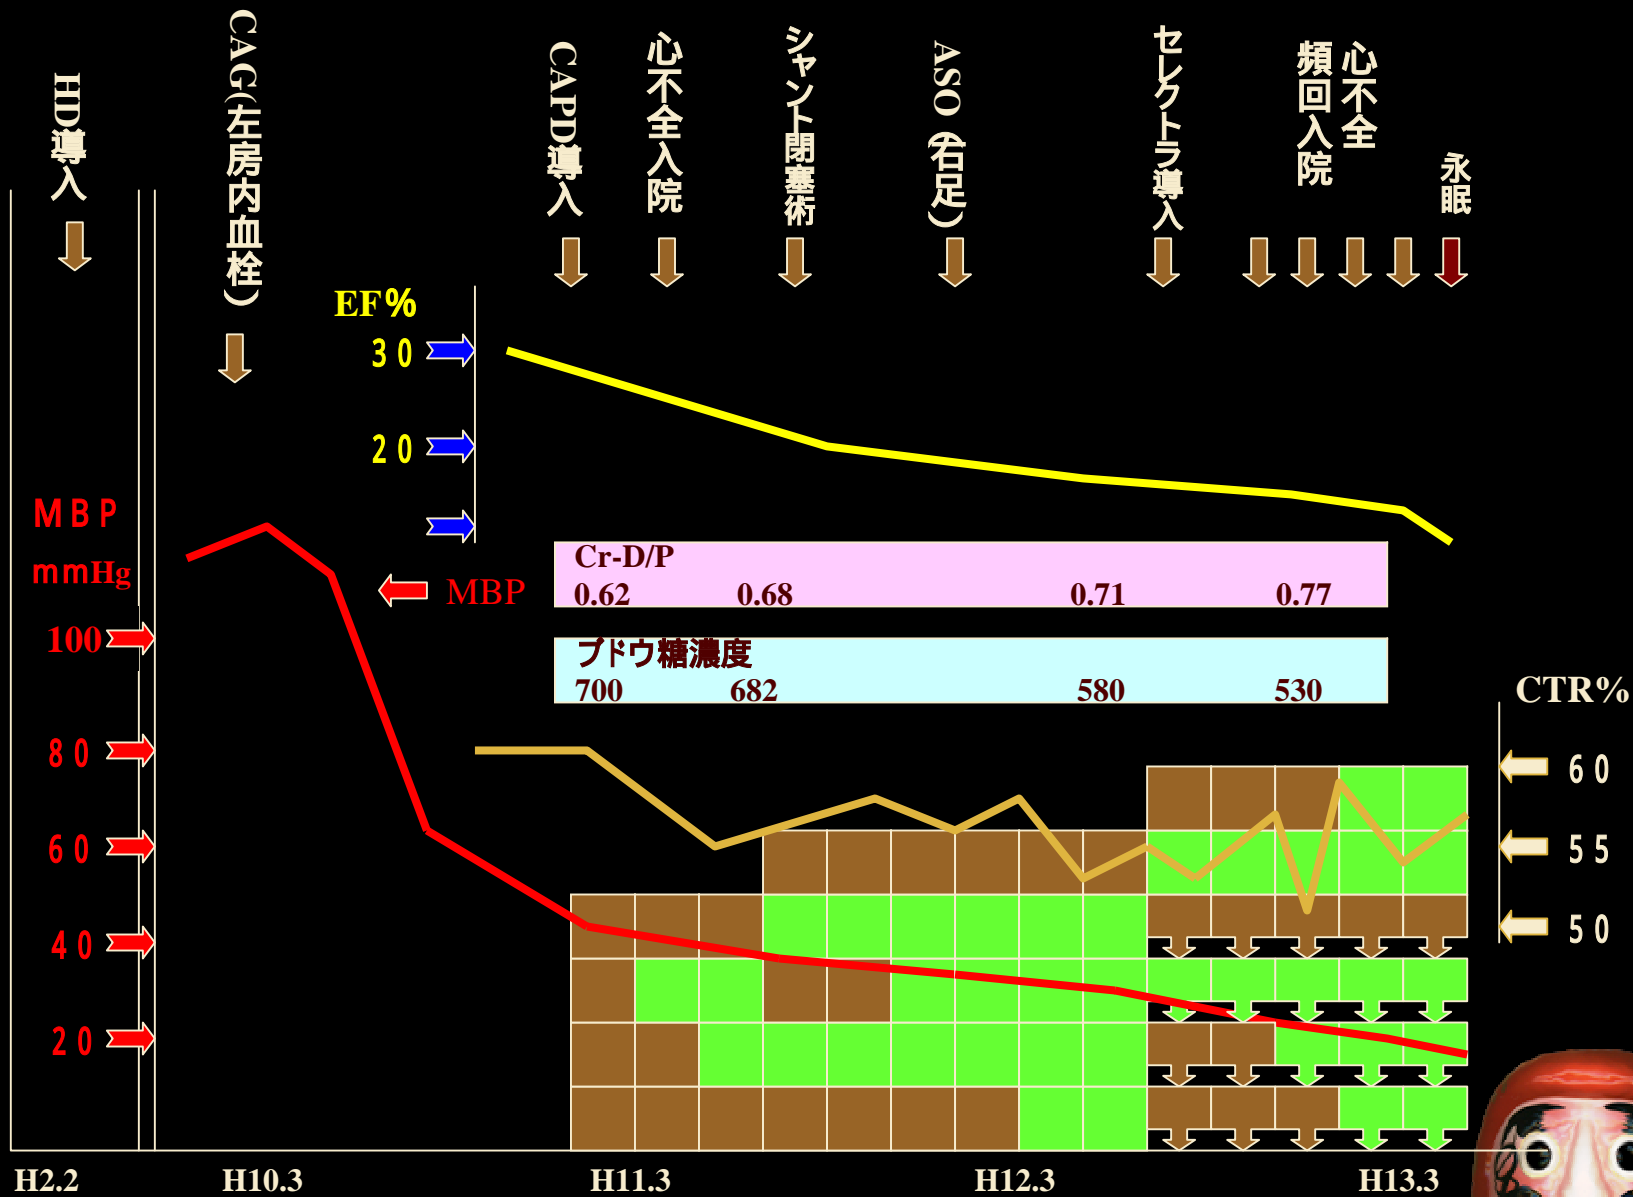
HD導入

CAG(左房内血栓)

CAPD導入

心不全入院

シャント閉塞術

ASO (右足)

セレクトラ導入

心不全頻回入院

永眠

EF%

30

20

MBP mmHg

MBP

100

80

60

40

20

Cr-D/P

0.62 0.68 0.71 0.77

ブドウ糖濃度

700 682 580 530

CTR%

60

55

50

H2.2 H10.3 H11.3 H12.3 H13.3